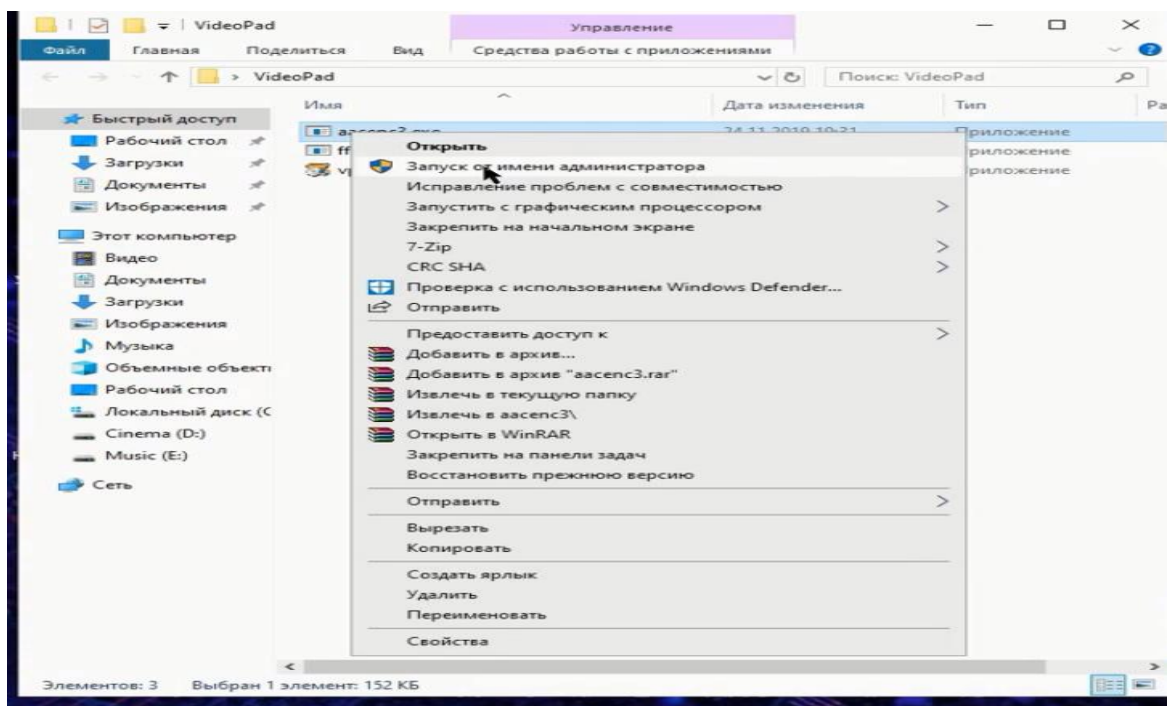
VideoPad
Управление
Файл Главная Поделиться Вид Средства работы с приложениями
> VideoPad
Поиск: VideoPad
Имя
Дата изменения
Тип
Ра
Быстрый доступ
Рабочий стол
Загрузки
Документы
Изображения
Этот компьютер
Видео
Документы
Загрузки
Изображения
Музыка
Объемные объекты
Рабочий стол
Локальный диск (С
Cinema (D:)
Music (E:)
Сеть
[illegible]
24.11.2019 10:21
Приложение
ff
риложение
vi
риложение
Открыть
Запуск от имени администратора
Исправление проблем с совместимостью
Запустить с графическим процессором
Закрепить на начальном экране
7-Zip
CRC SHA
Проверка с использованием Windows Defender...
Отправить
Предоставить доступ к
Добавить в архив...
Добавить в архив "aacenc3.rar"
Извлечь в текущую папку
Извлечь в aacenc3\
Открыть в WinRAR
Закрепить на панели задач
Восстановить прежнюю версию
Отправить
Вырезать
Копировать
Создать ярлык
Удалить
Переименовать
Свойства
Элементов: 3 Выбран 1 элемент: 152 КБ